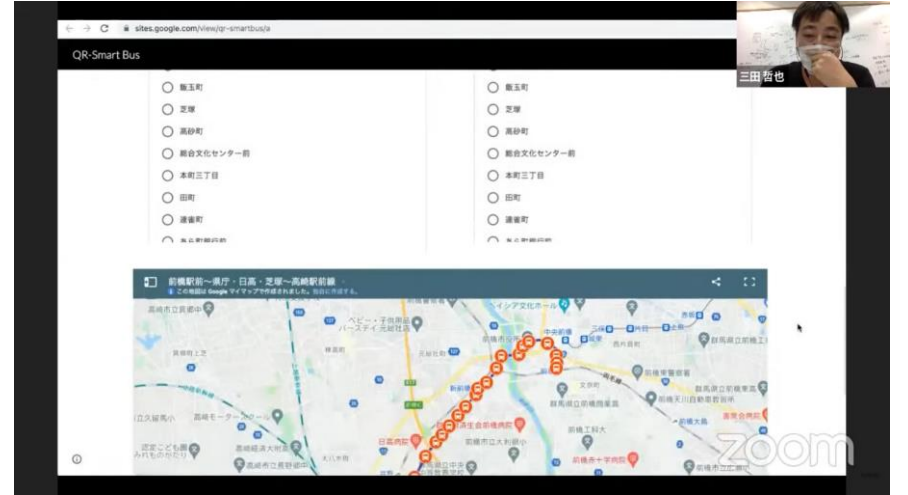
sites.google.com/view/qr-smartbus/a

QR-Smart Bus

三田 哲也

飯玉町
芝塚
高砂町
総合文化センター前
本町三丁目
田町
連雀町
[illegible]

飯玉町
芝塚
高砂町
総合文化センター前
本町三丁目
田町
連雀町
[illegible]

前橋駅前～県庁・日高・芝塚～高崎駅前線
この地図は Google マイマップで作成されました。独自に作成する。

高崎市立箕郷中
ベビー・子供用品 バースデイ 元総社店
イシア文化ホール
中央前橋
三俣
片貝
前橋駅
群馬県立前橋工
新前橋
群馬県立前橋病院
前橋工科大
前橋赤十字病院
日高病院
高崎モーターホール
高崎市立大利根小
群馬県立中央
認定こども園
高崎経済大附属
立久留馬小

zoom